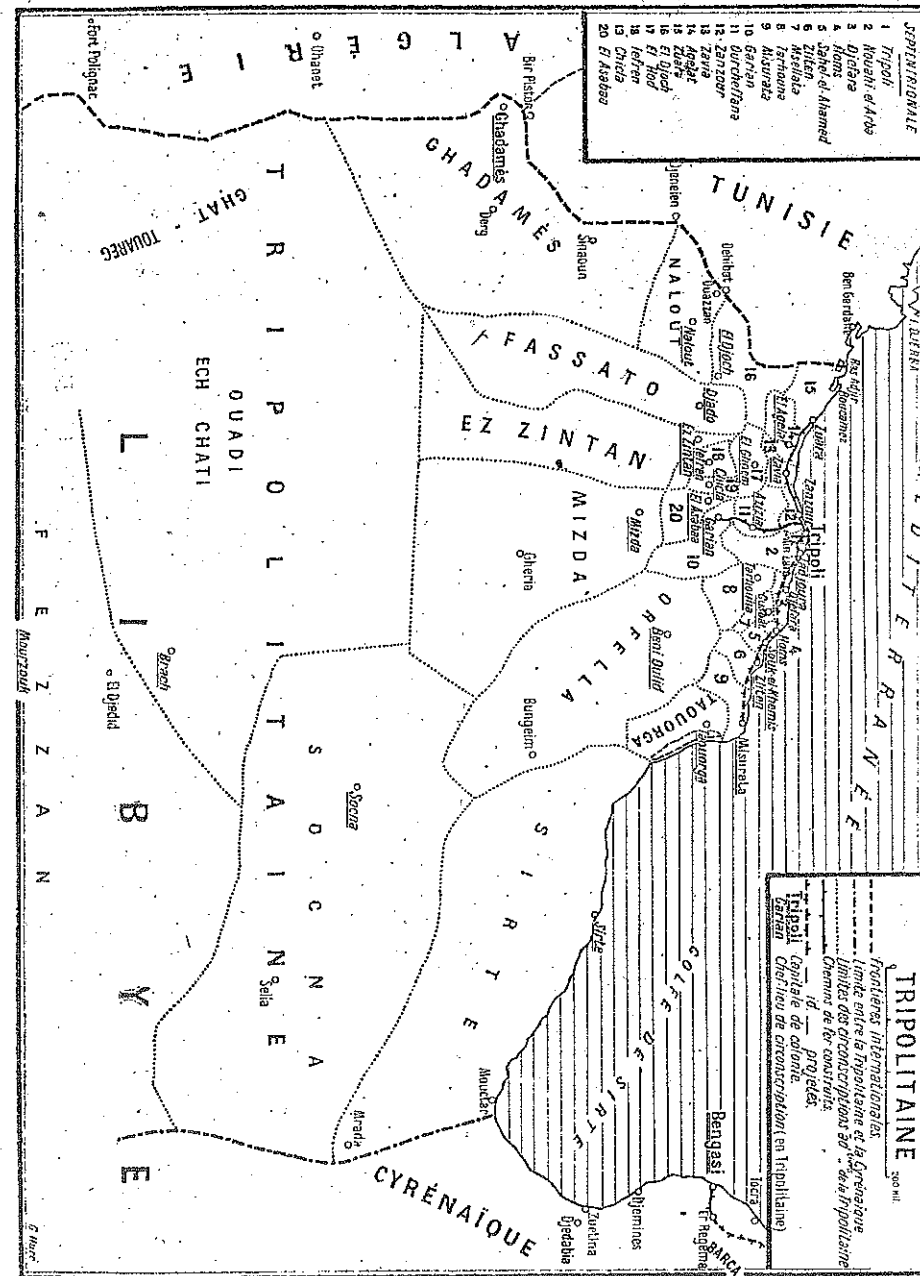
SEPTENTRIONALE
1 Tripoli
2 Nouahi el Arbâ
3 Djefara
4 Homs
5 Sahel-el-Ahamed
6 Ziliten
7 Msellata
8 Tarhouna
9 Misurata
10 Garian
11 Ourchefana
12 Zanzour
13 Zavia
14 Agelat
15 Zuara
16 El Djoch
17 El Hod
18 Iefren
19 Chiela
20 El Asabea

TUNISIE
ALGÉRIE
MÉDITERRANÉE
Ben Gardane
Ras Adjir
Bourazmes
Dehibat
Ouazzan
Djeneien
Bir Pistor
Chadamès
CHADAMÈS
Derg
Sinaoun
NALOUT
Nalout
El Djoch
FASSATO
Djado
EZ ZINTAN
El Zintan
Iefren
Chiela
El Gholam
Garian
MIZDA
Mizda
Gheria
Zuara
Zavia
El Agelat
Zanzour
Tripoli
Aziziat
Tarhouna
Homs
Zliten
Kussabat
Sahel
Suk-el-Khemis
Misurata
ORFELLA
Beni Oulid
Bungeim
TAOURGA
Taourga
GHAT - TOUAREG
TRIPOLITAINE
OUADI ECH CHATI
Ghanet
Fort Polignac
Brach
El Djedid
Mourzouk
FEZZAN
LIBYE
Socna
SOCNA
Seila
SIRTE
Sirte
GOLFE DE SIRTE
Mouctar
Mrada
CYRÉNAÏQUE
Bengasi
Ghemines
Zuetina
Djedabia
Tocra
El Regima
BARCA

TRIPOLITAINE
Frontières internationales.
Limite entre la Tripolitaine et la Cyrénaïque
Limites des circonscriptions adves de la Tripolitaine
Chemins de fer construits.
id. projetés.
Tripoli Capitale de colonie.
Garian Chef-lieu de circonscription (en Tripolitaine)
G Huré